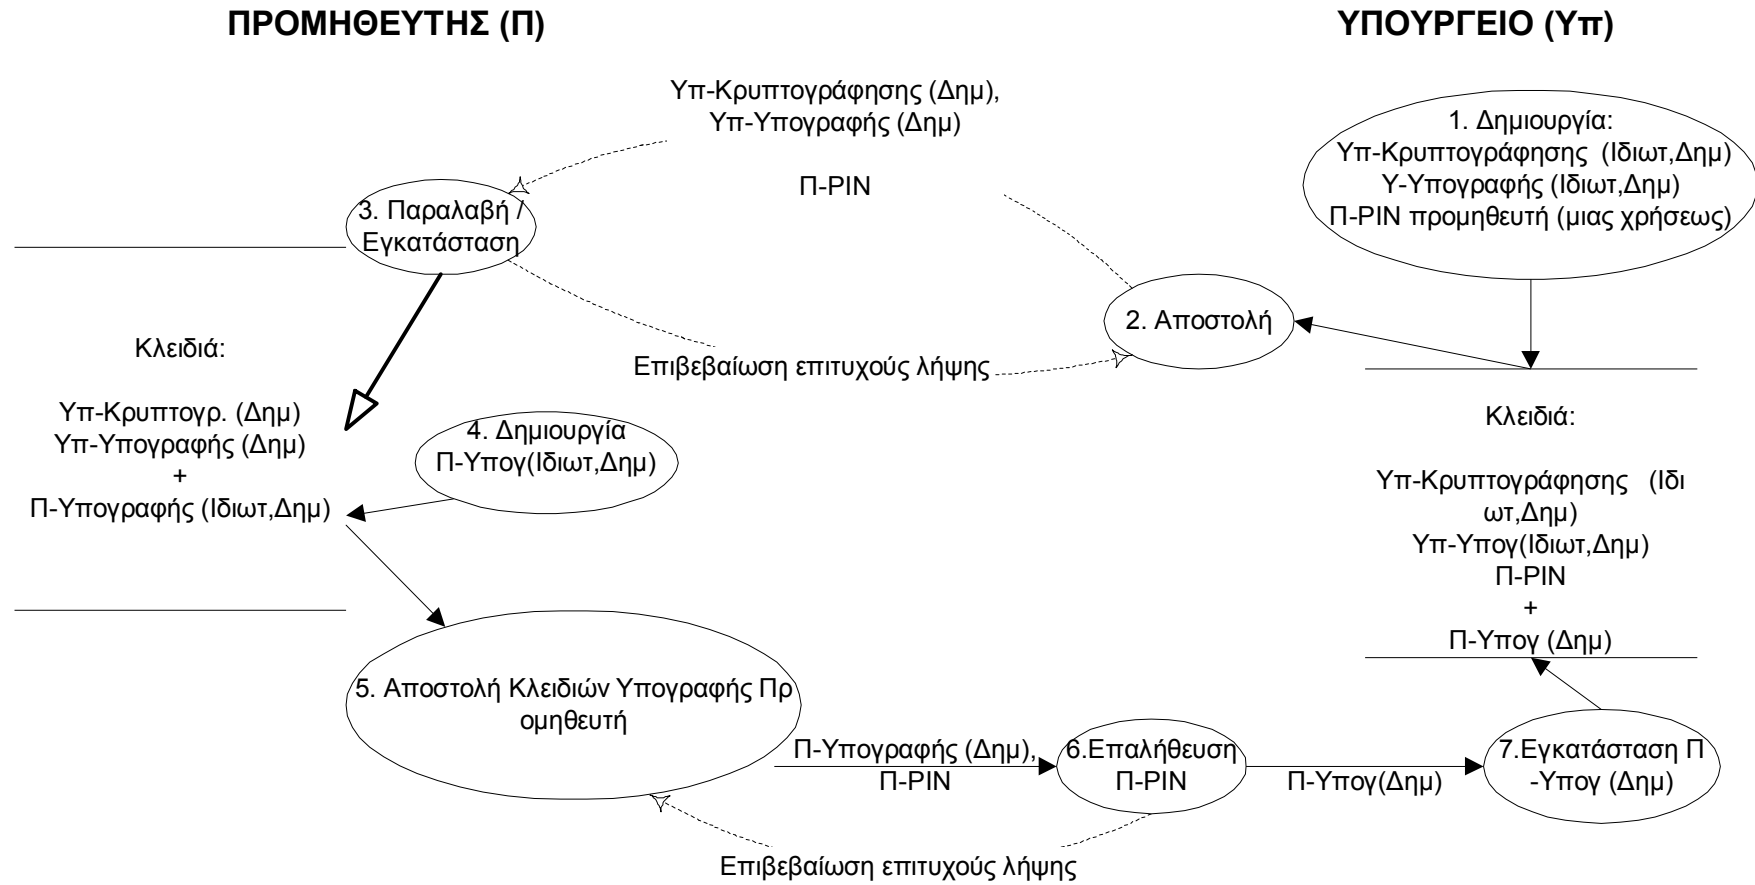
ΠΡΟΜΗΘΕΥΤΗΣ (Π)

ΥΠΟΥΡΓΕΙΟ (Υπ)

Υπ-Κρυπτογράφησης (Δημ), Υπ-Υπογραφής (Δημ)

Π-PIN

1. Δημιουργία: Υπ-Κρυπτογράφησης (Ιδιωτ,Δημ) Υ-Υπογραφής (Ιδιωτ,Δημ) Π-PIN προμηθευτή (μιας χρήσεως)

3. Παραλαβή / Εγκατάσταση

2. Αποστολή

Κλειδιά:

Επιβεβαίωση επιτυχούς λήψης

Υπ-Κρυπτογρ. (Δημ) Υπ-Υπογραφής (Δημ) + Π-Υπογραφής (Ιδιωτ,Δημ)

4. Δημιουργία Π-Υπογ(Ιδιωτ,Δημ)

Κλειδιά:

Υπ-Κρυπτογράφησης (Ιδι ωτ,Δημ) Υπ-Υπογ(Ιδιωτ,Δημ) Π-PIN + Π-Υπογ (Δημ)

5. Αποστολή Κλειδιών Υπογραφής Πρ ομηθευτή

Π-Υπογραφής (Δημ), Π-PIN

6.Επαλήθευση Π-PIN

Π-Υπογ(Δημ)

7.Εγκατάσταση Π -Υπογ (Δημ)

Επιβεβαίωση επιτυχούς λήψης